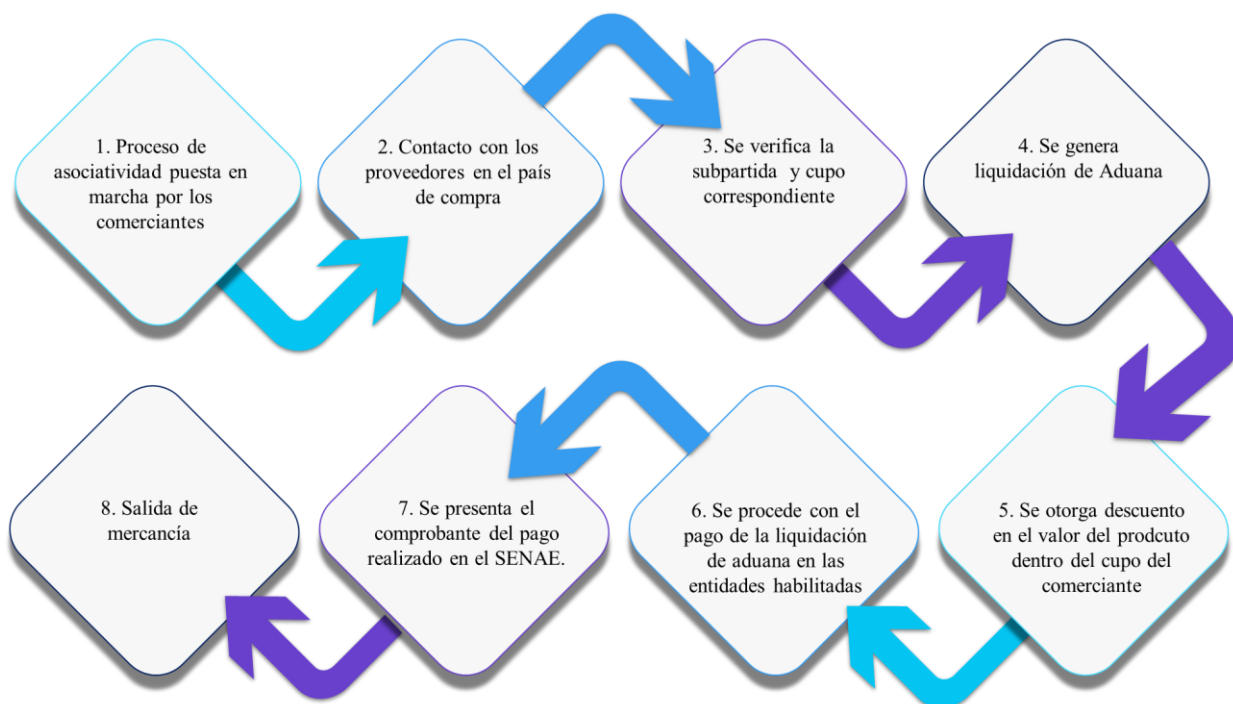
1. Proceso de asociatividad puesta en marcha por los comerciantes

2. Contacto con los proveedores en el país de compra

3. Se verifica la subpartida y cupo correspondiente

4. Se genera liquidación de Aduana

5. Se otorga descuento en el valor del prodcuto dentro del cupo del comerciante

6. Se procede con el pago de la liquidación de aduana en las entidades habilitadas

7. Se presenta el comprobante del pago realizado en el SENAE.

8. Salida de mercancía